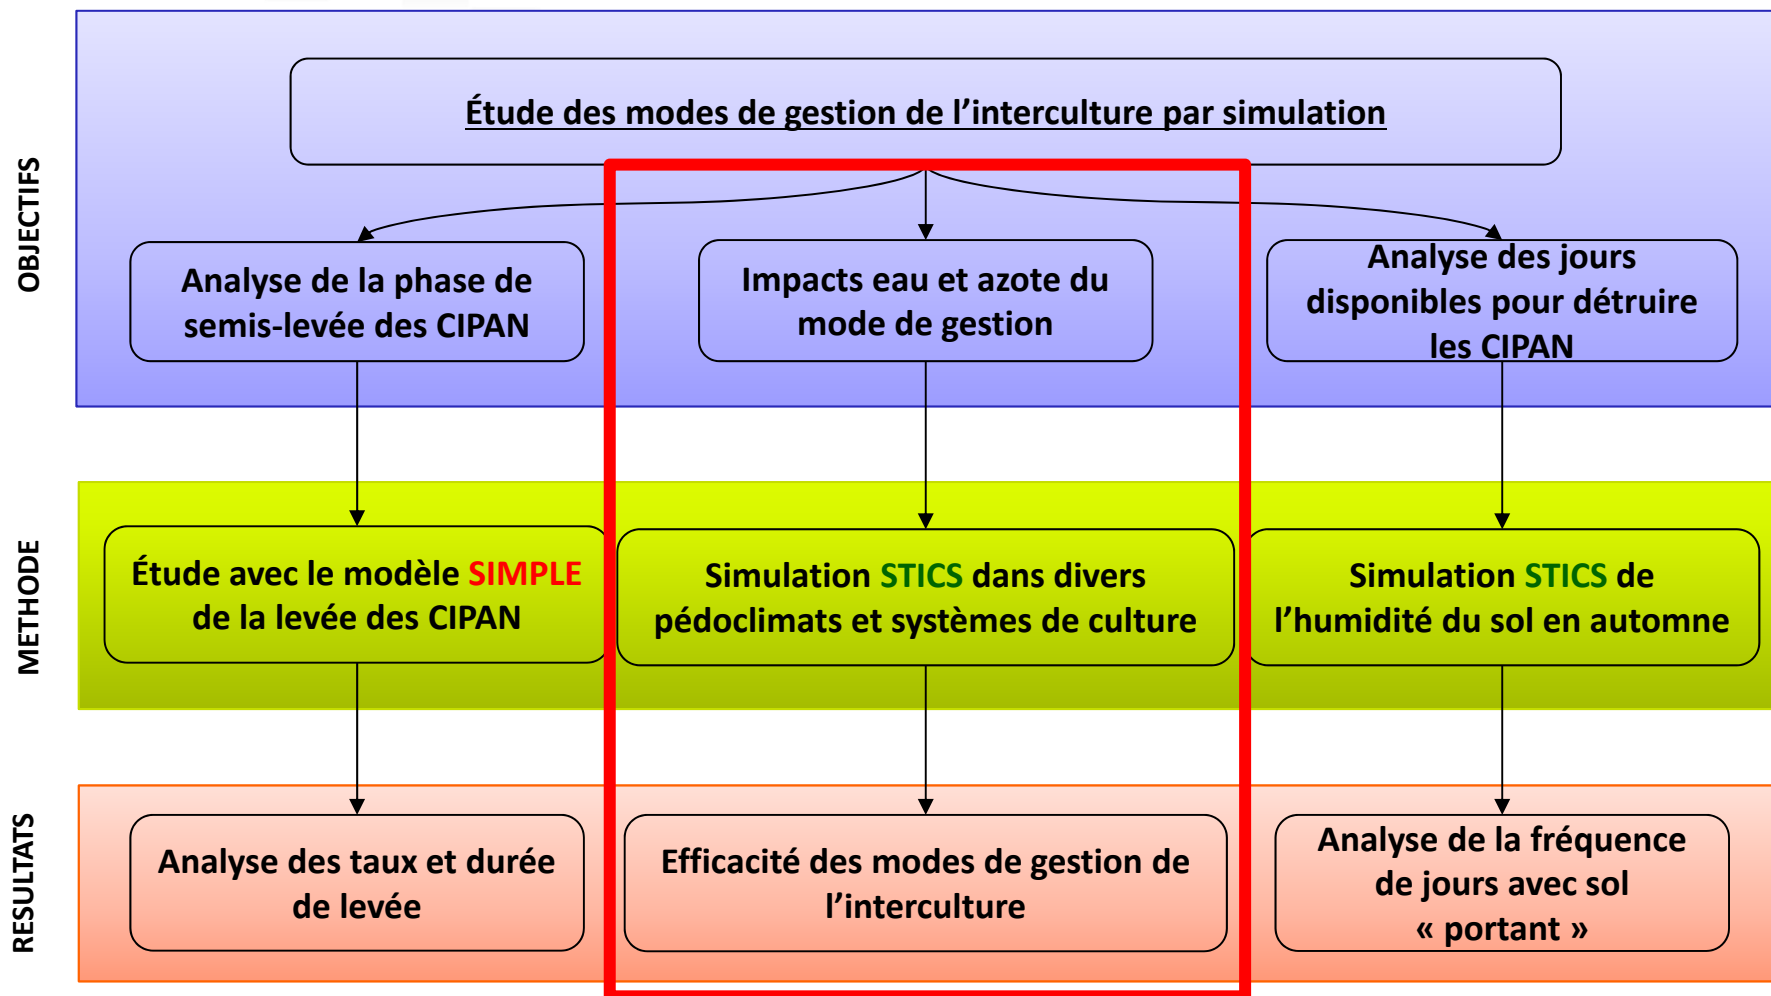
OBJECTIFS

Étude des modes de gestion de l'interculture par simulation

Analyse de la phase de semis-levée des CIPAN

Impacts eau et azote du mode de gestion

Analyse des jours disponibles pour détruire les CIPAN

METHODE

Étude avec le modèle SIMPLE de la levée des CIPAN

Simulation STICS dans divers pédoclimats et systèmes de culture

Simulation STICS de l'humidité du sol en automne

RESULTATS

Analyse des taux et durée de levée

Efficacité des modes de gestion de l'interculture

Analyse de la fréquence de jours avec sol « portant »